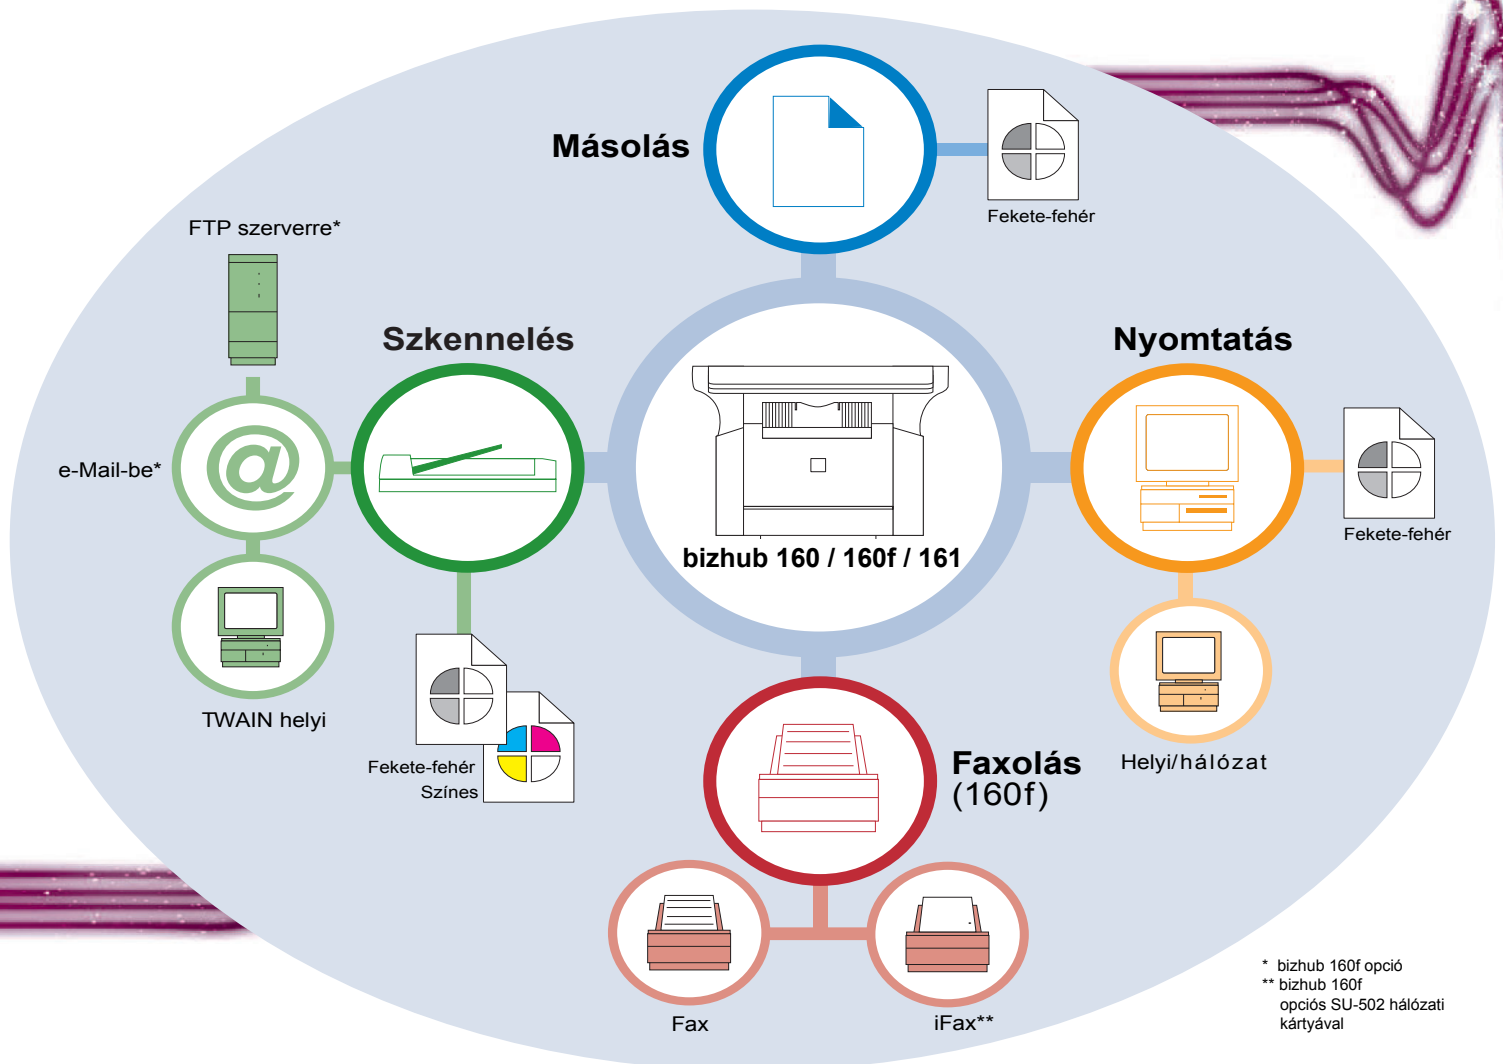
Másolás

Fekete-fehér

FTP szerverre*

Szkennelés

Nyomtatás

e-Mail-be*

@

bizhub 160 / 160f / 161

Fekete-fehér

TWAIN helyi

Helyi/hálózat

Fekete-fehér

Színes

Faxolás (160f)

Fax

iFax**

* bizhub 160f opció
** bizhub 160f opciós SU-502 hálózati kártyával